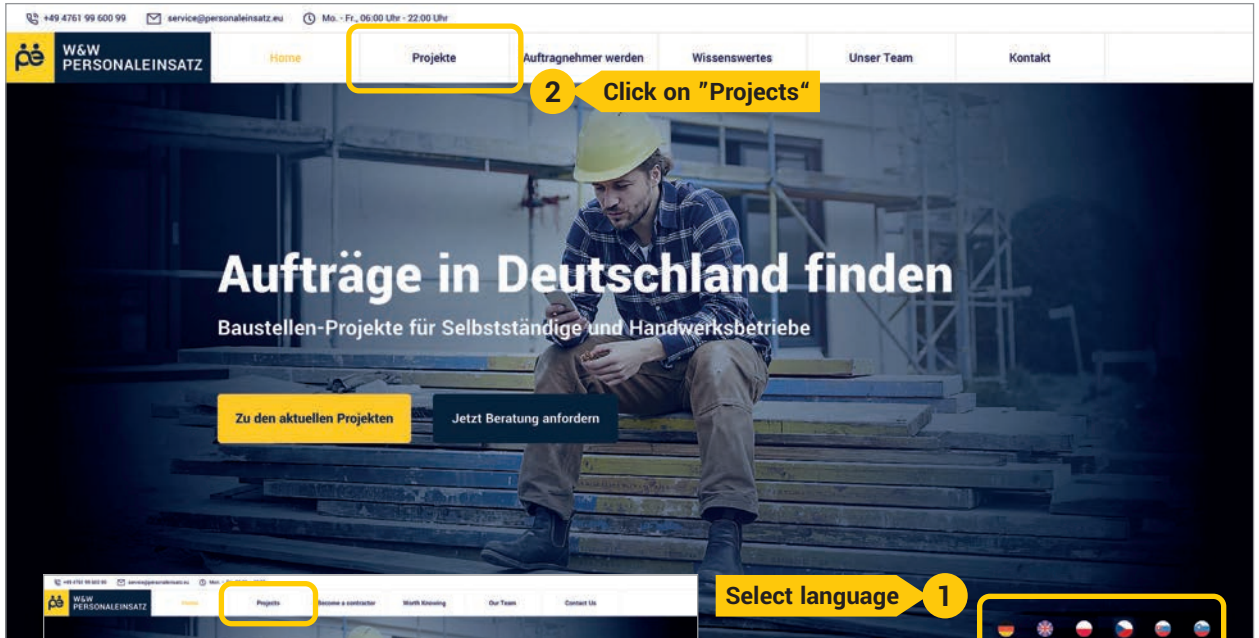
+49 4761 99 600 99 service@personaleinsatz.eu Mo. - Fr., 06:00 Uhr - 22:00 Uhr

W&W PERSONALEINSATZ

Home Projekte Auftragnehmer werden Wissenswertes Unser Team Kontakt

2 Click on "Projects"

Aufträge in Deutschland finden

Baustellen-Projekte für Selbstständige und Handwerksbetriebe

Zu den aktuellen Projekten Jetzt Beratung anfordern

+49 4761 99 600 99 service@personaleinsatz.eu Mo. - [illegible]

W&W PERSONALEINSATZ

Home Projects Become a contractor Worth Knowing Our Team Contact Us

Select language 1